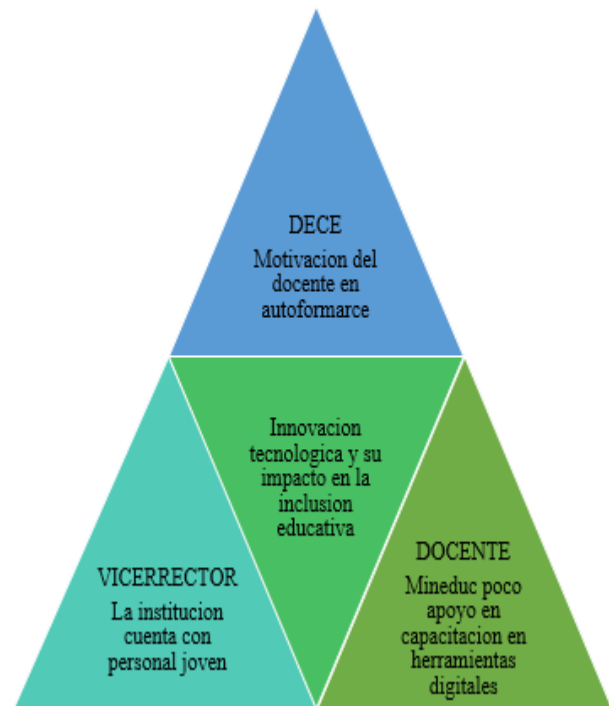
DECE
Motivacion del docente en autoformarce

Innovacion tecnologica y su impacto en la inclusion educativa

VICERRECTOR
La institucion cuenta con personal joven

DOCENTE
Mineduc poco apoyo en capacitacion en herramientas digitales